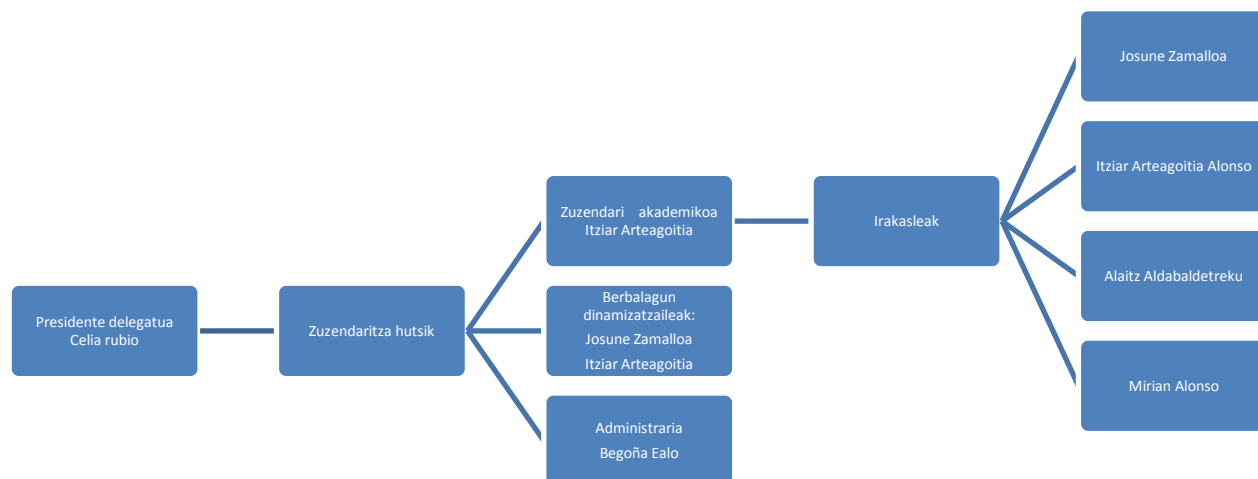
Presidente delegatua
Celia rubio

Zuzendaritza hutsik

Zuzendari akademikoa
Itziar Arteagoitia

Berbalagun dinamizatzaileak:
Josune Zamalloa
Itziar Arteagoitia

Administraria
Begoña Ealo

Irakasleak

Josune Zamalloa

Itziar Arteagoitia Alonso

Alaitz Aldabaldetreku

Mirian Alonso